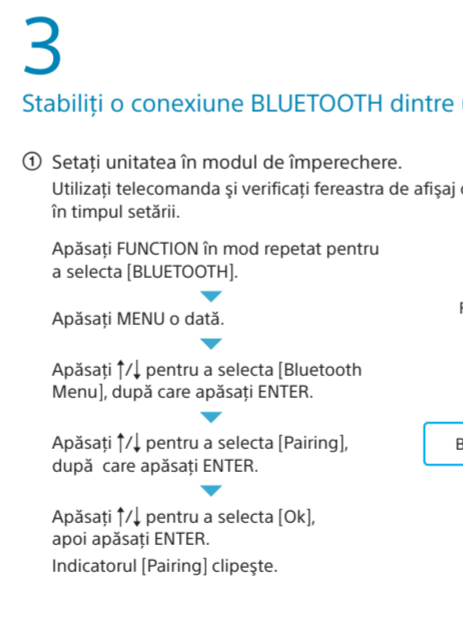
3

Stabiliți o conexiune BLUETOOTH dintre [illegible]

① Setați unitatea în modul de împerechere.
Utilizați telecomanda şi verificați fereastra de afişaj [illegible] în timpul setării.

Apăsați FUNCTION în mod repetat pentru a selecta [BLUETOOTH].

Apăsați MENU o dată.

Apăsați ↑/↓ pentru a selecta [Bluetooth Menu], după care apăsați ENTER.

Apăsați ↑/↓ pentru a selecta [Pairing], după care apăsați ENTER.

Apăsați ↑/↓ pentru a selecta [Ok], apoi apăsați ENTER.
Indicatorul [Pairing] clipeşte.

F

B